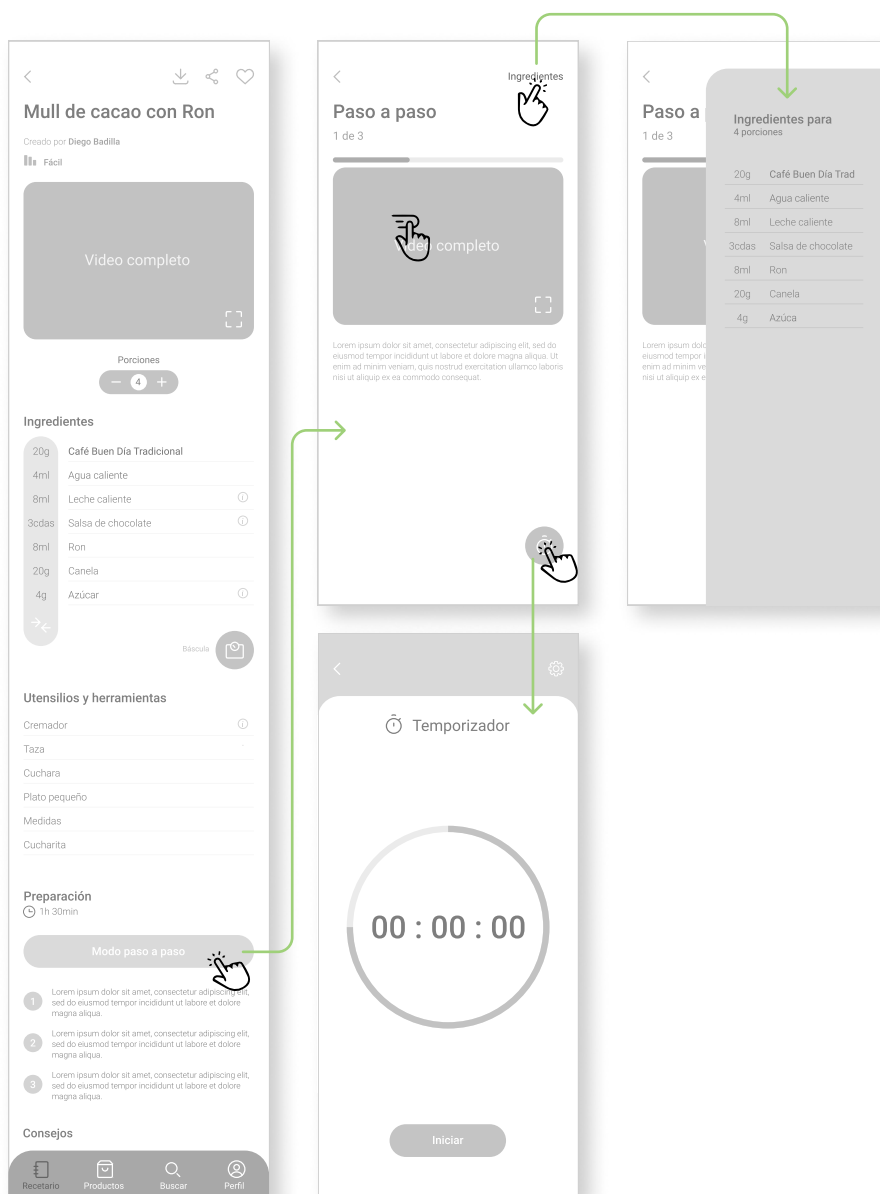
Mull de cacao con Ron

Creado por Diego Badilla

Fácil

Video completo

Porciones

4

Ingredientes

| 20g | Café Buen Día Tradicional |
|---|---|
| 4ml | Agua caliente |
| 8ml | Leche caliente |
| 3cdas | Salsa de chocolate |
| 8ml | Ron |
| 20g | Canela |
| 4g | Azúcar |

Báscula

Utensilios y herramientas

Cremador

Taza

Cuchara

Plato pequeño

Medidas

Cucharita

Preparación

1h 30min

Modo paso a paso

1 Lorem ipsum dolor sit amet, consectetur adipiscing elit, sed do eiusmod tempor incididunt ut labore et dolore magna aliqua.

2 Lorem ipsum dolor sit amet, consectetur adipiscing elit, sed do eiusmod tempor incididunt ut labore et dolore magna aliqua.

3 Lorem ipsum dolor sit amet, consectetur adipiscing elit, sed do eiusmod tempor incididunt ut labore et dolore magna aliqua.

Consejos

Recetario Productos Buscar Perfil

Ingredientes

Paso a paso

1 de 3

Video completo

Lorem ipsum dolor sit amet, consectetur adipiscing elit, sed do eiusmod tempor incididunt ut labore et dolore magna aliqua. Ut enim ad minim veniam, quis nostrud exercitation ullamco laboris nisi ut aliquip ex ea commodo consequat.

Temporizador

00 : 00 : 00

Iniciar

Paso a

1 de 3

Lorem ipsum dolor sit amet, sed do eiusmod tempor ut enim ad minim ve nisi ut aliquip ex e

Ingredientes para
4 porciones

| 20g | Café Buen Día Trad |
|---|---|
| 4ml | Agua caliente |
| 8ml | Leche caliente |
| 3cdas | Salsa de chocolate |
| 8ml | Ron |
| 20g | Canela |
| 4g | Azúca |